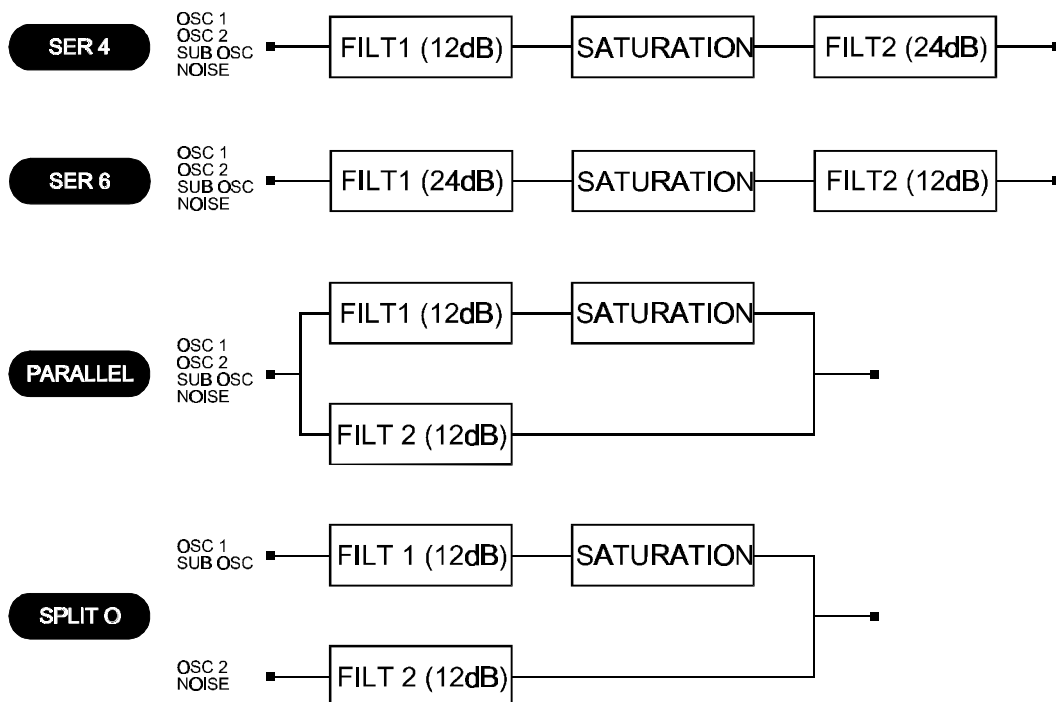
SER 4

OSC 1
OSC 2
SUB OSC
NOISE

FILT1 (12dB)

SATURATION

FILT2 (24dB)

SER 6

OSC 1
OSC 2
SUB OSC
NOISE

FILT1 (24dB)

SATURATION

FILT2 (12dB)

PARALLEL

OSC 1
OSC 2
SUB OSC
NOISE

FILT1 (12dB)

SATURATION

FILT 2 (12dB)

SPLIT O

OSC 1
SUB OSC

FILT 1 (12dB)

SATURATION

OSC 2
NOISE

FILT 2 (12dB)